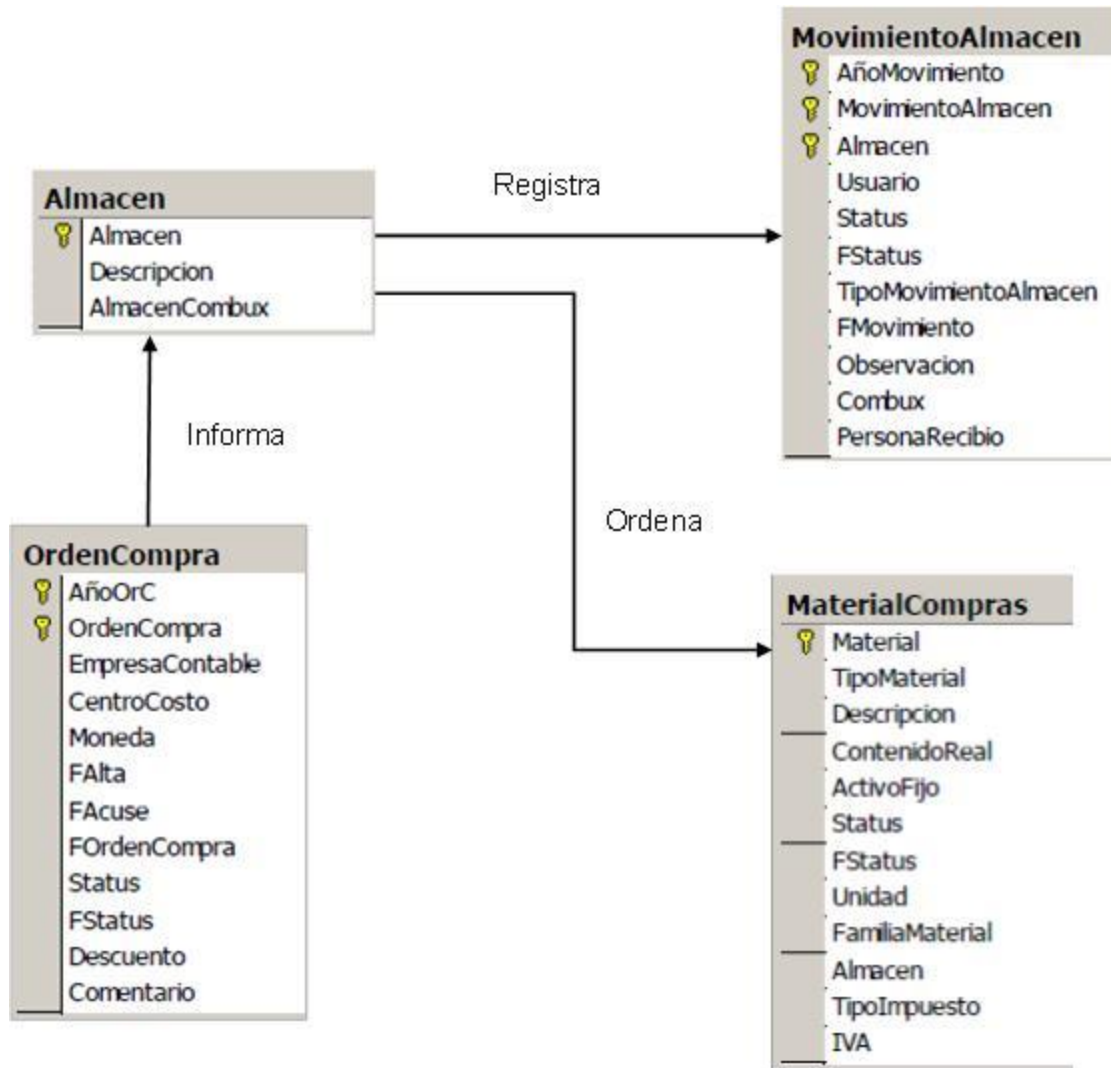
MovimientoAlmacen
AñoMovimiento
MovimientoAlmacen
Almacen
Usuario
Status
FStatus
TipoMovimientoAlmacen
FMovimiento
Observacion
Combux
PersonaRecibio

Almacen
Almacen
Descripcion
AlmacenCombux

Registra

Informa

Ordena

OrdenCompra
AñoOrC
OrdenCompra
EmpresaContable
CentroCosto
Moneda
FAlta
FAcuse
FOrdenCompra
Status
FStatus
Descuento
Comentario

MaterialCompras
Material
TipoMaterial
Descripcion
ContenidoReal
ActivoFijo
Status
FStatus
Unidad
FamiliaMaterial
Almacen
TipoImpuesto
IVA